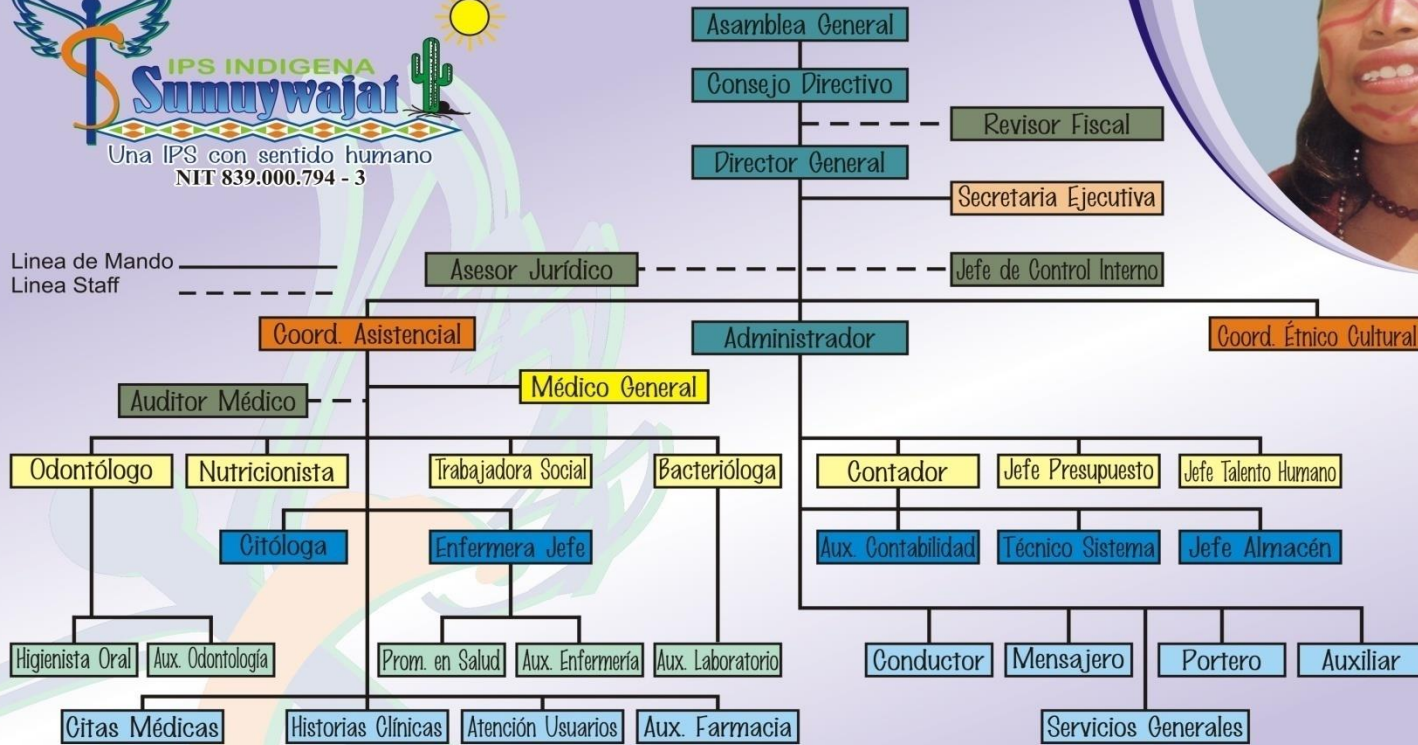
IPS INDIGENA
Sumuywajat
Una IPS con sentido humano
NIT 839.000.794 - 3

Linea de Mando
Linea Staff

Asamblea General
Consejo Directivo
Revisor Fiscal
Director General
Secretaria Ejecutiva
Asesor Jurídico
Jefe de Control Interno
Coord. Asistencial
Administrador
Coord. Étnico Cultural
Auditor Médico
Médico General
Odontólogo
Nutricionista
Trabajadora Social
Bacterióloga
Contador
Jefe Presupuesto
Jefe Talento Humano
Citóloga
Enfermera Jefe
Aux. Contabilidad
Técnico Sistema
Jefe Almacén
Higienista Oral
Aux. Odontología
Prom. en Salud
Aux. Enfermería
Aux. Laboratorio
Conductor
Mensajero
Portero
Auxiliar
Citas Médicas
Historias Clínicas
Atención Usuarios
Aux. Farmacia
Servicios Generales